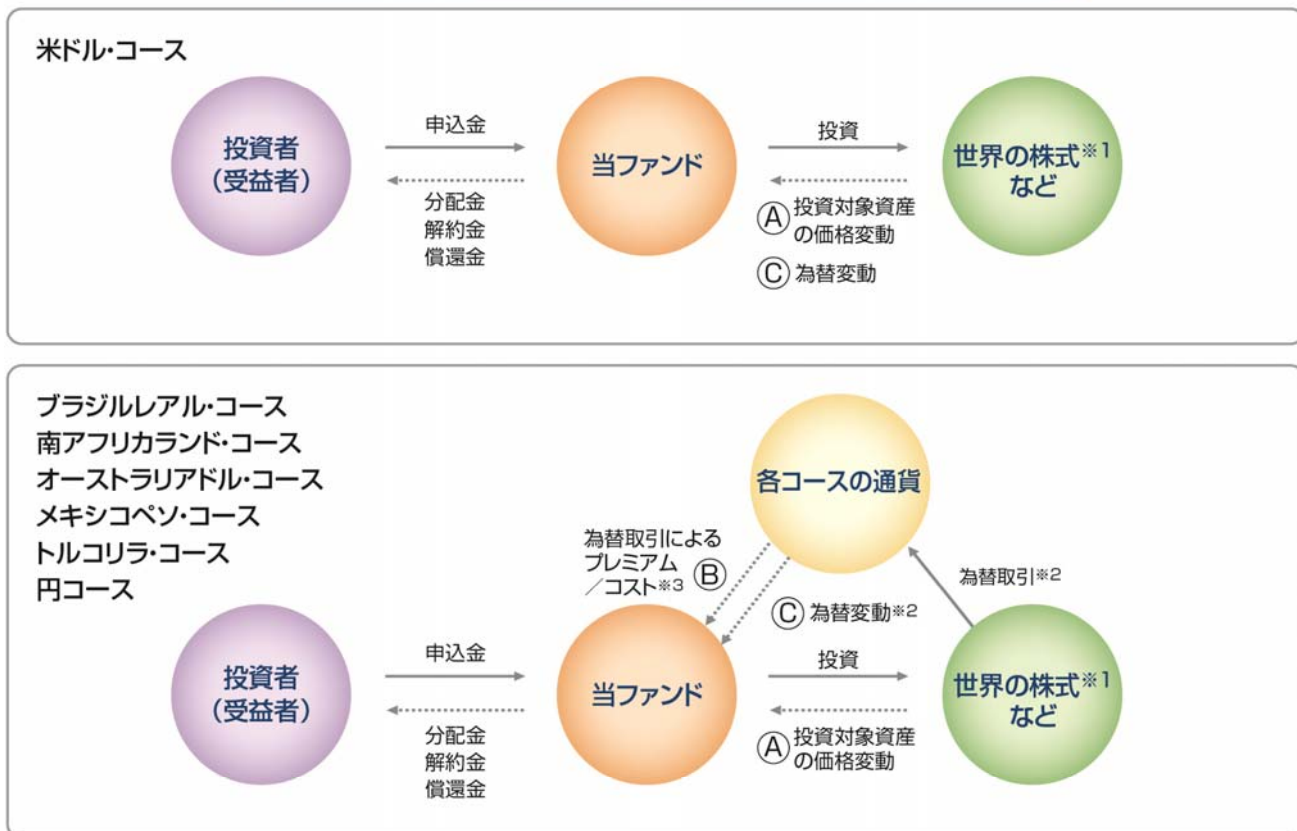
米ドル・コース

投資者
（受益者）

申込金

分配金
解約金
償還金

当ファンド

投資

Ⓐ 投資対象資産の価格変動

Ⓒ 為替変動

世界の株式※1
など

ブラジルレアル・コース
南アフリカランド・コース
オーストラリアドル・コース
メキシコペソ・コース
トルコリラ・コース
円コース

各コースの通貨

為替取引による
プレミアム
／コスト※3 Ⓑ

Ⓒ 為替変動※2

為替取引※2

投資者
（受益者）

申込金

分配金
解約金
償還金

当ファンド

投資

Ⓐ 投資対象資産の価格変動

世界の株式※1
など